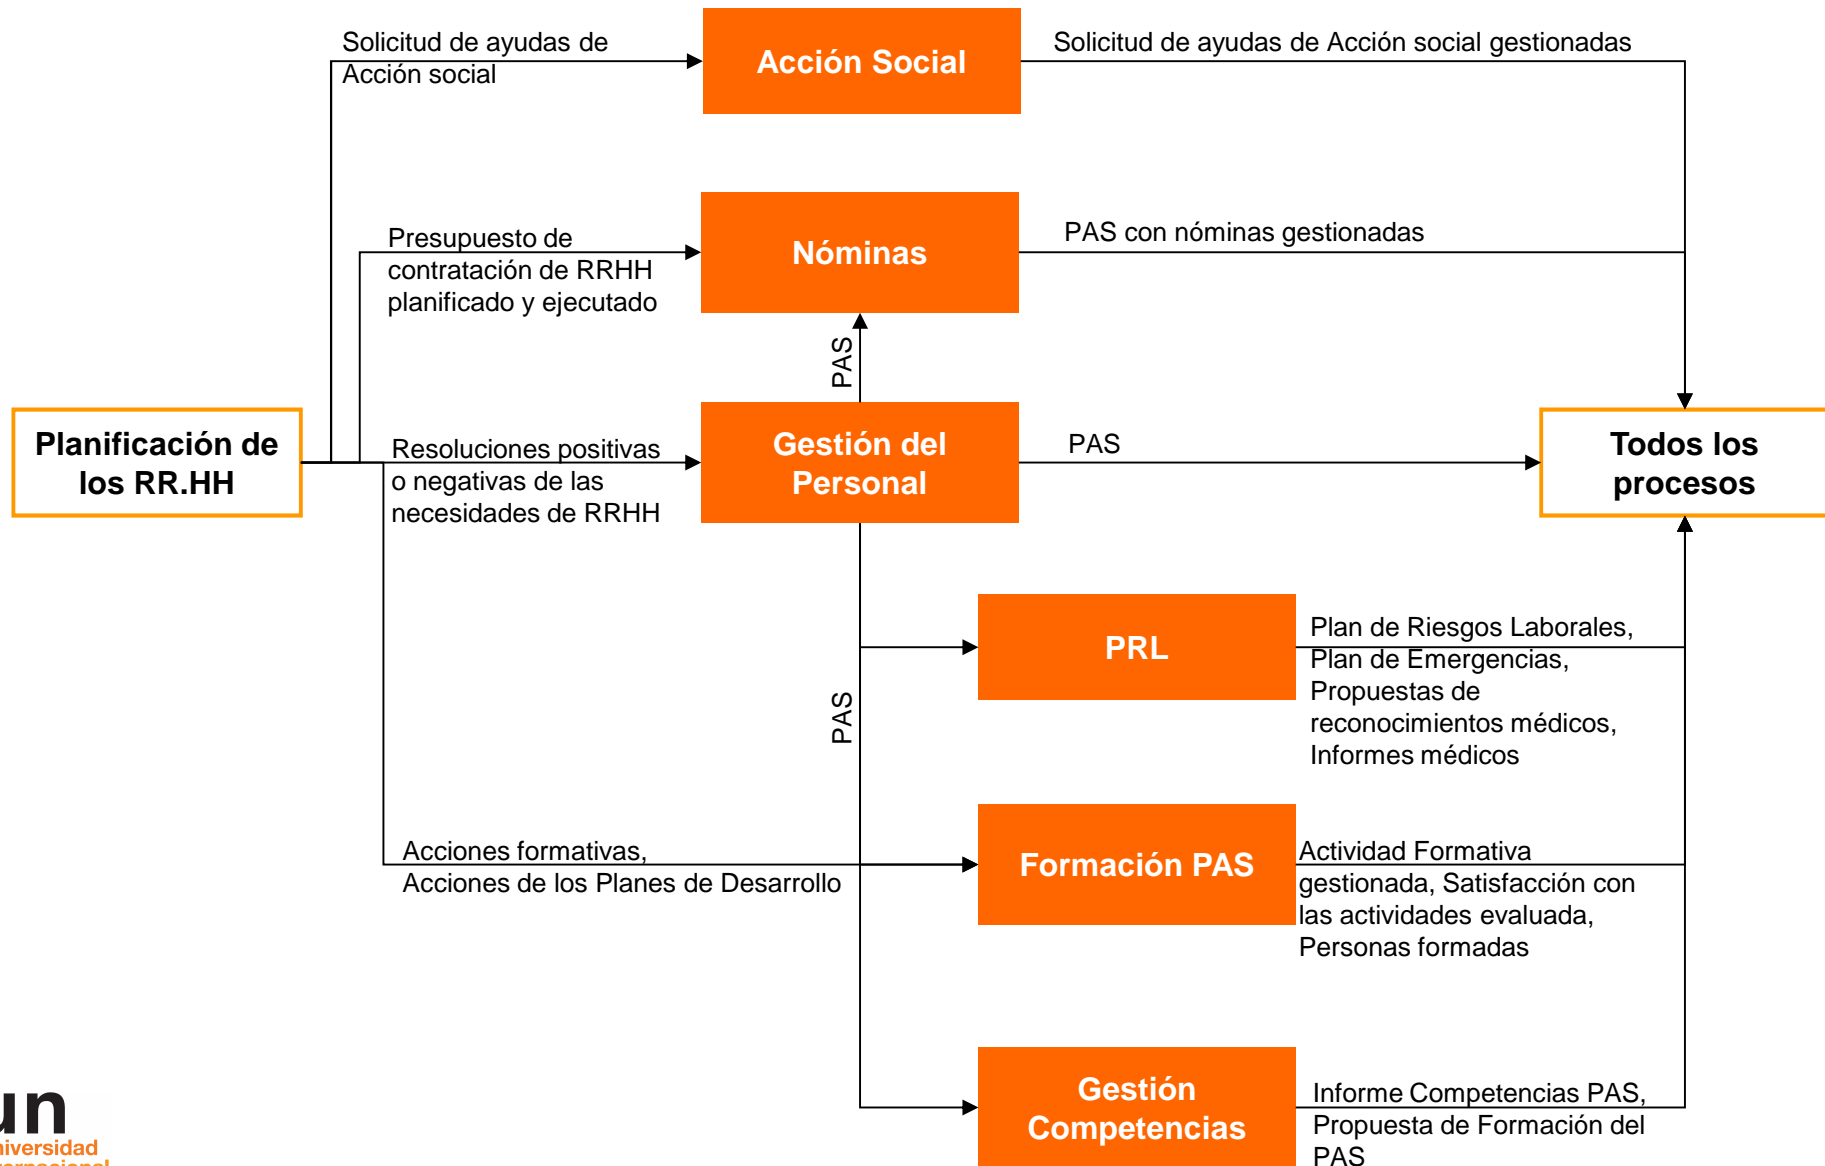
Solicitud de ayudas de Acción social

Acción Social

Solicitud de ayudas de Acción social gestionadas

Presupuesto de contratación de RRHH planificado y ejecutado

Nóminas

PAS con nóminas gestionadas

PAS

Planificación de los RR.HH

Resoluciones positivas o negativas de las necesidades de RRHH

Gestión del Personal

PAS

Todos los procesos

PRL

Plan de Riesgos Laborales, Plan de Emergencias, Propuestas de reconocimientos médicos, Informes médicos

PAS

Acciones formativas, Acciones de los Planes de Desarrollo

Formación PAS

Actividad Formativa gestionada, Satisfacción con las actividades evaluada, Personas formadas

Gestión Competencias

Informe Competencias PAS, Propuesta de Formación del PAS

un
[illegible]iversidad
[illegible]